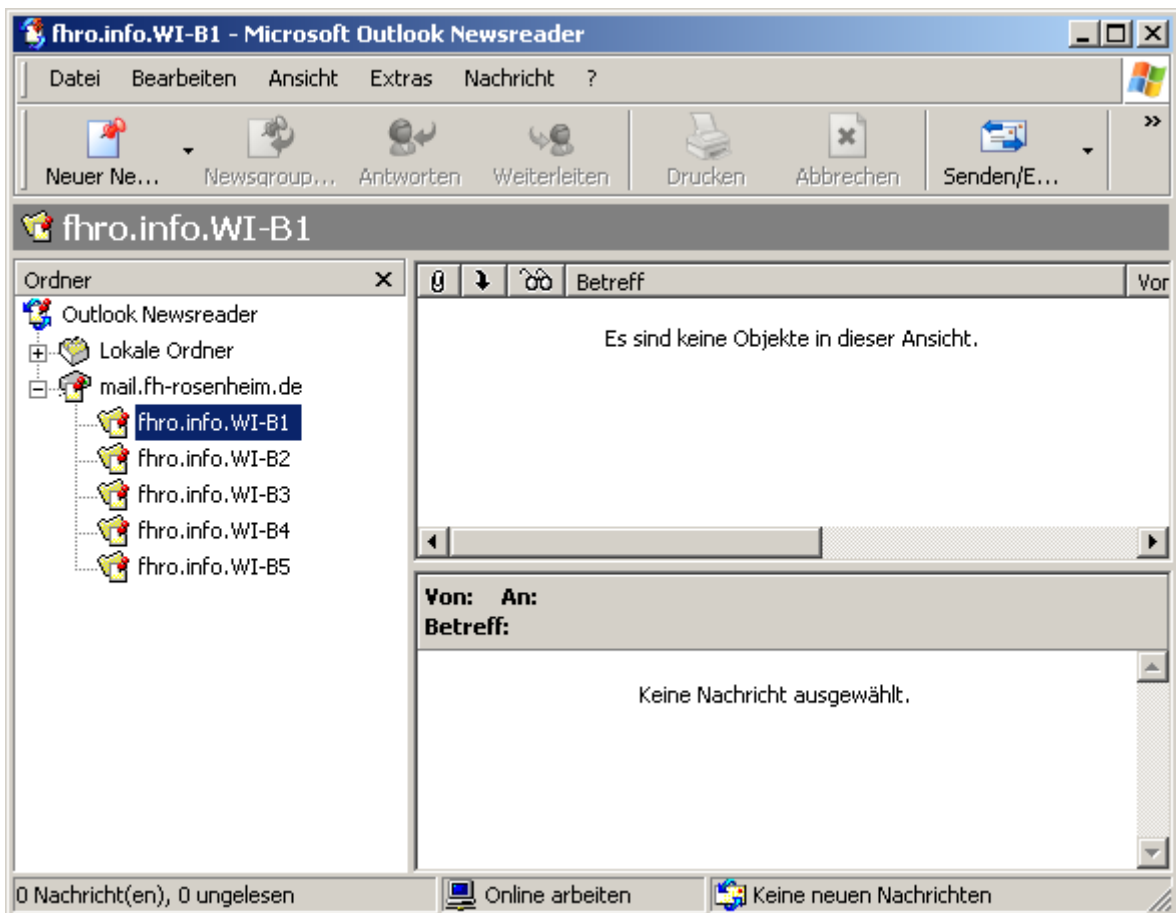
fhro.info.WI-B1 - Microsoft Outlook Newsreader

Datei Bearbeiten Ansicht Extras Nachricht ?

Neuer Ne... Newsgroup... Antworten Weiterleiten Drucken Abbrechen Senden/E...

fhro.info.WI-B1

Ordner

Outlook Newsreader
Lokale Ordner
mail.fh-rosenheim.de
fhro.info.WI-B1
fhro.info.WI-B2
fhro.info.WI-B3
fhro.info.WI-B4
fhro.info.WI-B5

Betreff Von

Es sind keine Objekte in dieser Ansicht.

Von: An:
Betreff:

Keine Nachricht ausgewählt.

0 Nachricht(en), 0 ungelesen Online arbeiten Keine neuen Nachrichten